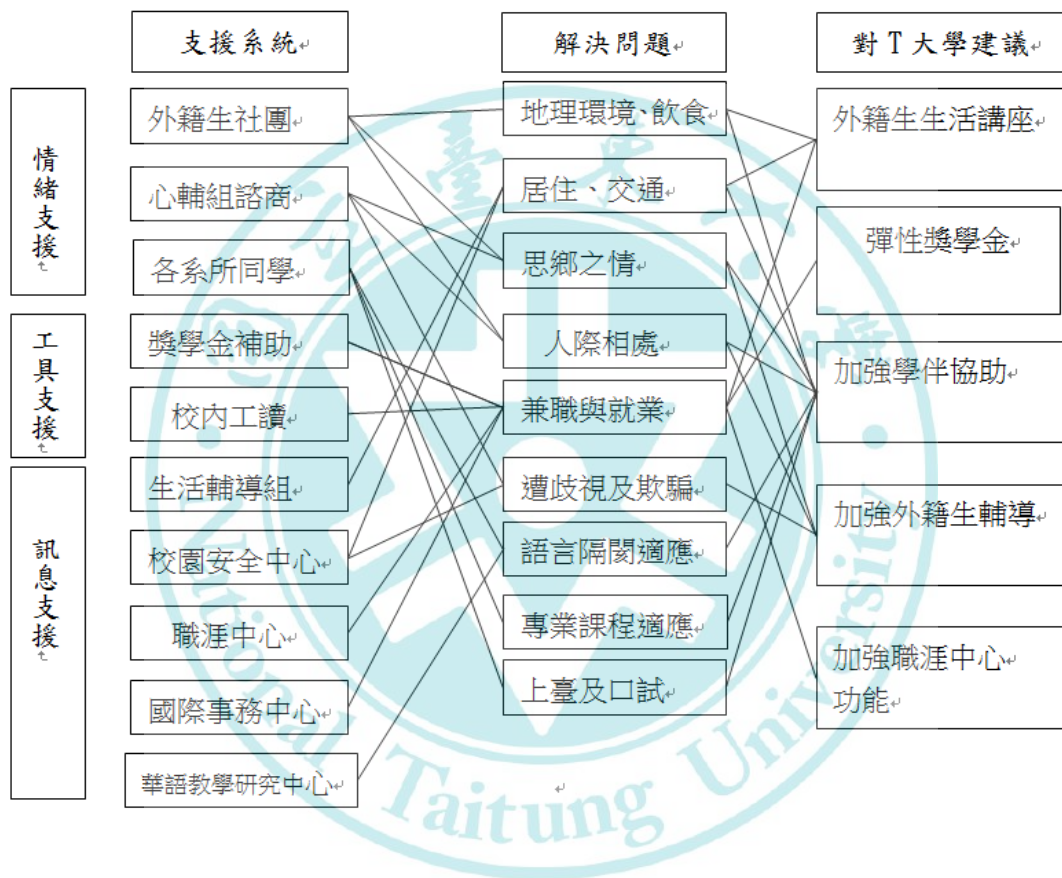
支援系統

解決問題

對 T 大學建議

情緒支援

工具支援

訊息支援

外籍生社團

心輔組諮商

各系所同學

獎學金補助

校內工讀

生活輔導組

校園安全中心

職涯中心

國際事務中心

華語教學研究中心

地理環境、飲食

居住、交通

思鄉之情

人際相處

兼職與就業

遭歧視及欺騙

語言隔閡適應

專業課程適應

上臺及口試

外籍生生活講座

彈性獎學金

加強學伴協助

加強外籍生輔導

加強職涯中心功能

National Taitung University